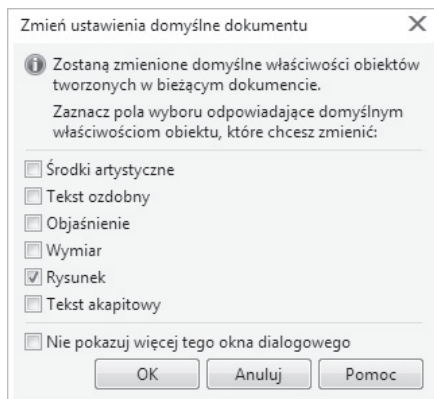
Zmień ustawienia domyślne dokumentu

X

Zostaną zmienione domyślne właściwości obiektów tworzonych w bieżącym dokumencie.

Zaznacz pola wyboru odpowiadające domyślnym właściwościom obiektu, które chcesz zmienić:

Środki artystyczne

Tekst ozdobny

Objaśnienie

Wymiar

Rysunek

Tekst akapitowy

Nie pokazuj więcej tego okna dialogowego

OK

Anuluj

Pomoc